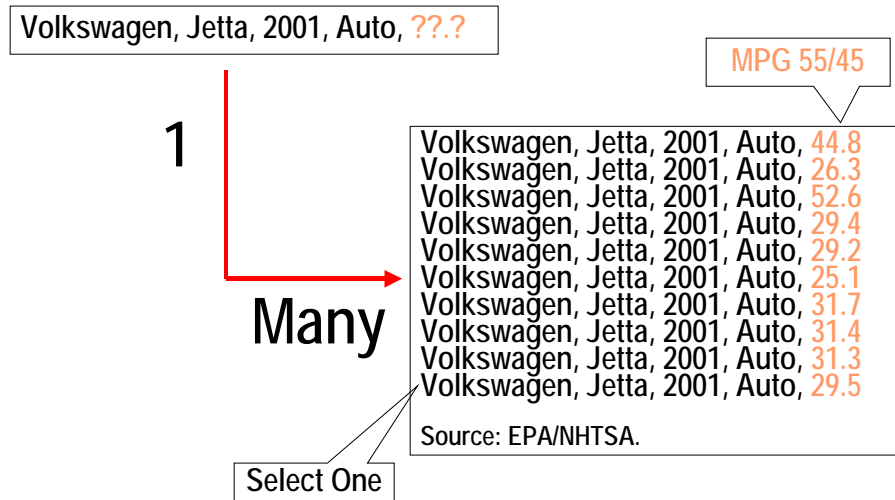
Volkswagen, Jetta, 2001, Auto, ??.?

1

Many

MPG 55/45

Volkswagen, Jetta, 2001, Auto, 44.8
Volkswagen, Jetta, 2001, Auto, 26.3
Volkswagen, Jetta, 2001, Auto, 52.6
Volkswagen, Jetta, 2001, Auto, 29.4
Volkswagen, Jetta, 2001, Auto, 29.2
Volkswagen, Jetta, 2001, Auto, 25.1
Volkswagen, Jetta, 2001, Auto, 31.7
Volkswagen, Jetta, 2001, Auto, 31.4
Volkswagen, Jetta, 2001, Auto, 31.3
Volkswagen, Jetta, 2001, Auto, 29.5

Source: EPA/NHTSA.

Select One